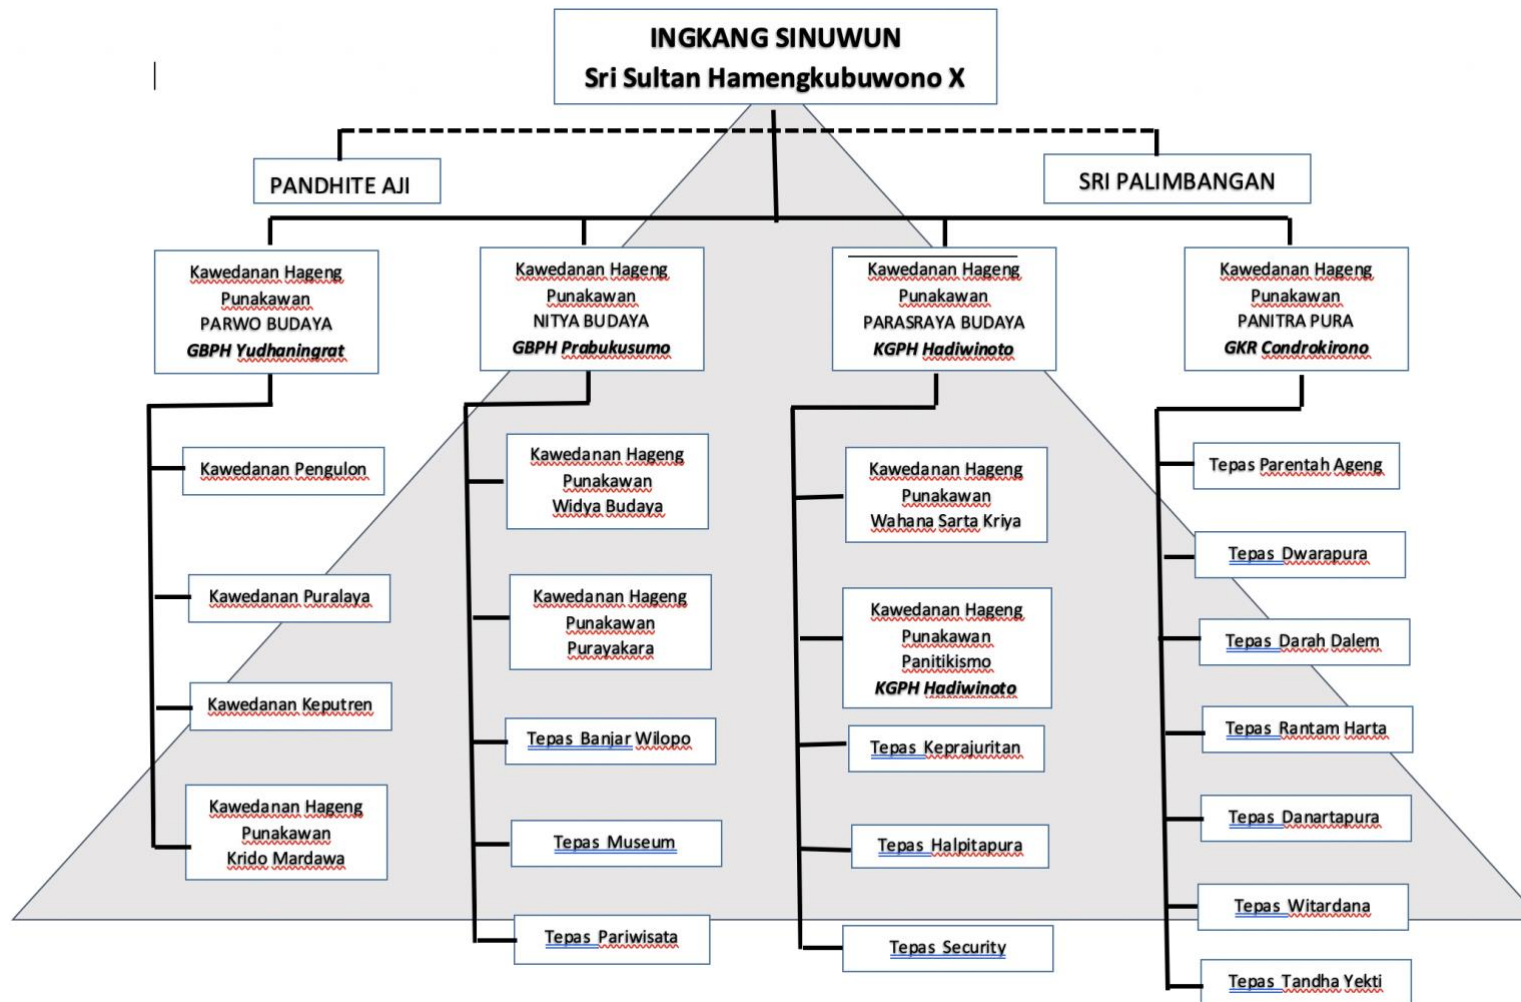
INGKANG SINUWUN
Sri Sultan Hamengkubuwono X

PANDHITE AJI

SRI PALIMBANGAN

Kawedanan Hageng Punakawan PARWO BUDAYA GBPH Yudhaningrat

Kawedanan Pengulon

Kawedanan Puralaya

Kawedanan Keputren

Kawedanan Hageng Punakawan Krido Mardawa

Kawedanan Hageng Punakawan NITYA BUDAYA GBPH Prabukusumo

Kawedanan Hageng Punakawan Widya Budaya

Kawedanan Hageng Punakawan Purayakara

Tepas Banjar Wilopo

Tepas Museum

Tepas Pariwisata

Kawedanan Hageng Punakawan PARASRAYA BUDAYA KGPH Hadiwinoto

Kawedanan Hageng Punakawan Wahana Sarta Kriya

Kawedanan Hageng Punakawan Panitikismo KGPH Hadiwinoto

Tepas Keprajuritan

Tepas Halpitapura

Tepas Security

Kawedanan Hageng Punakawan PANITRA PURA GKR Condrokirono

Tepas Parentah Ageng

Tepas Dwarapura

Tepas Darah Dalem

Tepas Rantam Harta

Tepas Danartapura

Tepas Witardana

Tepas Tandha Yekti